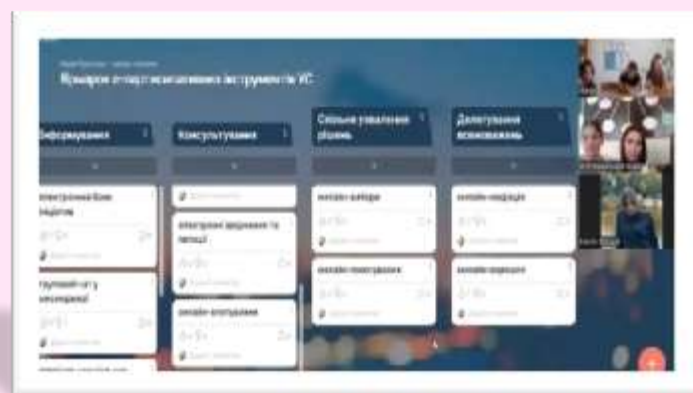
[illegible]

Інформування

Консультування

Спільне ухвалення рішень

Делегування повноважень

електронні бюлетені

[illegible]

електронні звернення та петиції

онлайн-вибори

онлайн-медіація

онлайн-опитування

онлайн-голосування

онлайн-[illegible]

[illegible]